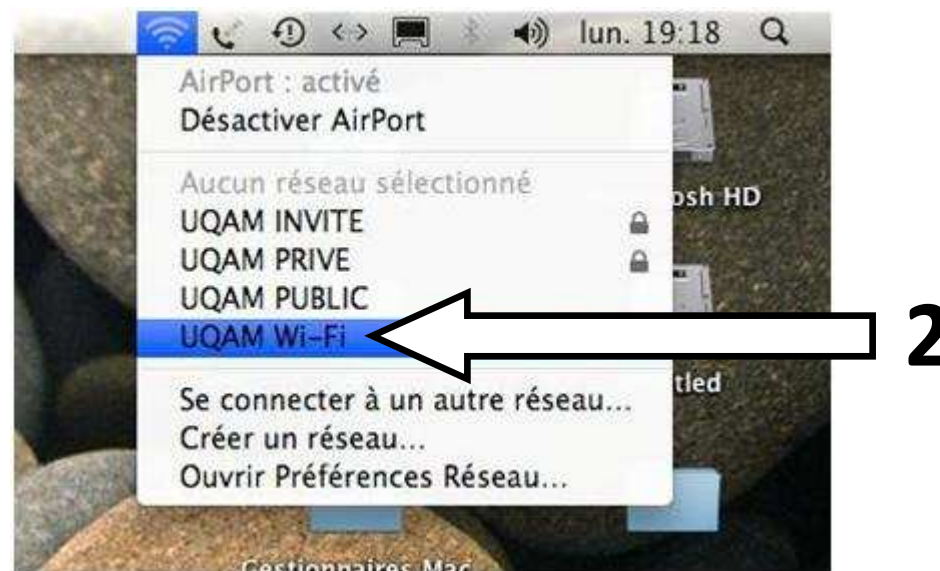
lun. 19:18

AirPort : activé
Désactiver AirPort

Aucun réseau sélectionné
UQAM INVITE
UQAM PRIVE
UQAM PUBLIC
UQAM Wi-Fi

Se connecter à un autre réseau…
Créer un réseau…
Ouvrir Préférences Réseau…

osh HD
tled
Gestionnaires Mac

2